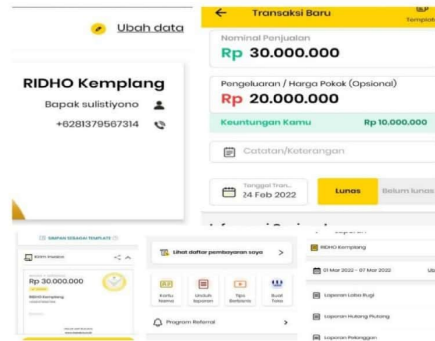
Ubah data

RIDHO Kemplang

Bapak sulistiyono

+6281379567314

Transaksi Baru

Templat

Nominal Penjualan

Rp 30.000.000

Pengeluaran / Harga Pokok (Opsional)

Rp 20.000.000

Keuntungan Kamu

Rp 10.000.000

Catatan/Keterangan

Tanggal Tran...

24 Feb 2022

Lunas

Belum lunas

SIMPAN SEBAGAI TEMPLATE

Kirim Invoice

Rp 30.000.000

RIDHO Kemplang

Lihat daftar pembayaran saya

Kartu Nama

Unduh laporan

Tips Berbisnis

Buat Toko

Program Referral

RIDHO Kemplang

01 Mar 2022 - 07 Mar 2022

Laporan Laba Rugi

Laporan Hutang Piutang

Laporan Pelanggan